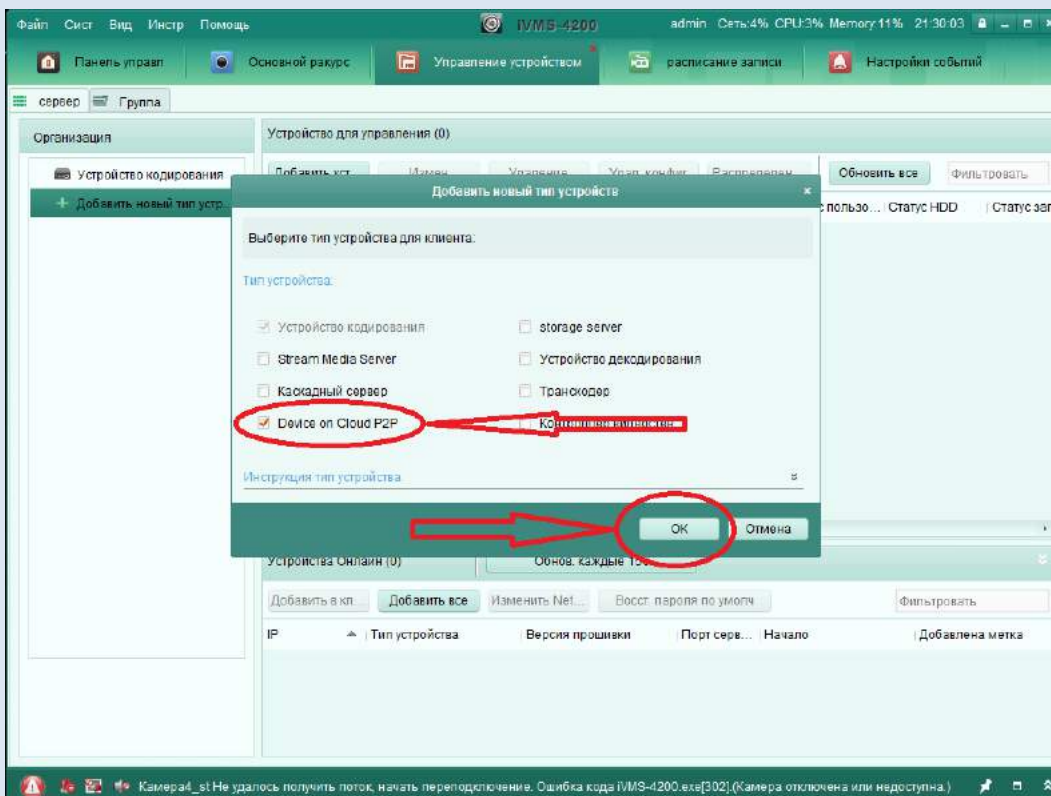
Файл Сист Вид Инстр Помощь iVMS-4200 admin Сеть:4% CPU:3% Memory:11% 21:30:03

Панель управл Основной ракурс Управление устройством расписание записи Настройки событий

сервер Группа

Организация

Устройство кодирования

Добавить новый тип устр.

Устройство для управления (0)

Добавить уст... Измен... Удаление Удал. конфиг... Распределен... Обновить все Фильтровать

с пользо... Статус HDD Статус запи

Добавить новый тип устройств

Выберите тип устройства для клиента:

Тип устройства:

Устройство кодировани

storage server

Stream Media Server

Устройство декодирования

Каскадный сервер

Транскодер

Device on Cloud P2P

К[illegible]

Инструкция тип устройства

OK Отмена

Устройства Онлайн (0) Обнов. каждые 15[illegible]

Добавить в кл... Добавить все Изменить Net... Восст. пароля по умолч Фильтровать

IP Тип устройства Версия прошивки Порт серв... Начало Добавлена метка

Камера4_st Не удалось получить поток, начать переподключение. Ошибка кода iVMS-4200.exe[302].(Камера отключена или недоступна.)